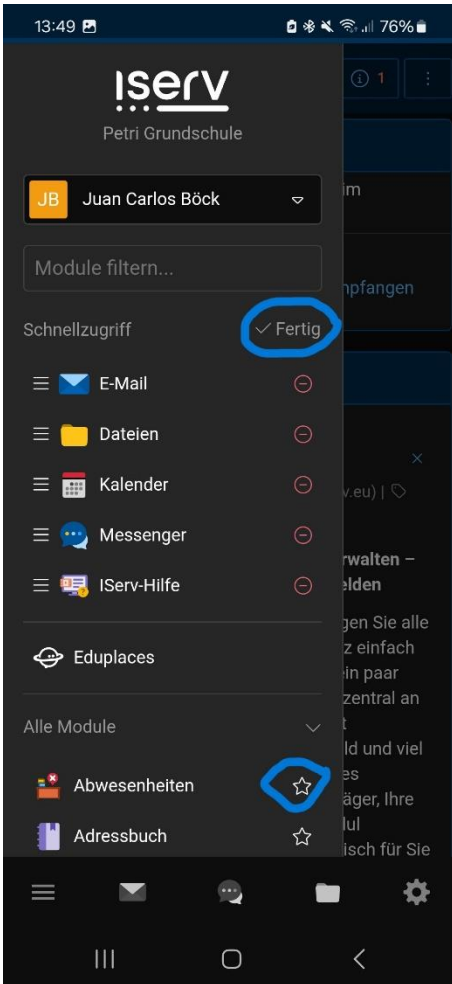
13:49

76%

IServ

Petri Grundschule

JB Juan Carlos Böck

Module filtern...

Schnellzugriff

Fertig

E-Mail

Dateien

Kalender

Messenger

IServ-Hilfe

Eduplaces

Alle Module

Abwesenheiten

Adressbuch

1

im

npfangen

v.eu) |

rwalten –
elden

gen Sie alle
z einfach
in paar
zentral an
t
ld und viel
es
äger, Ihre
dul
isch für Sie